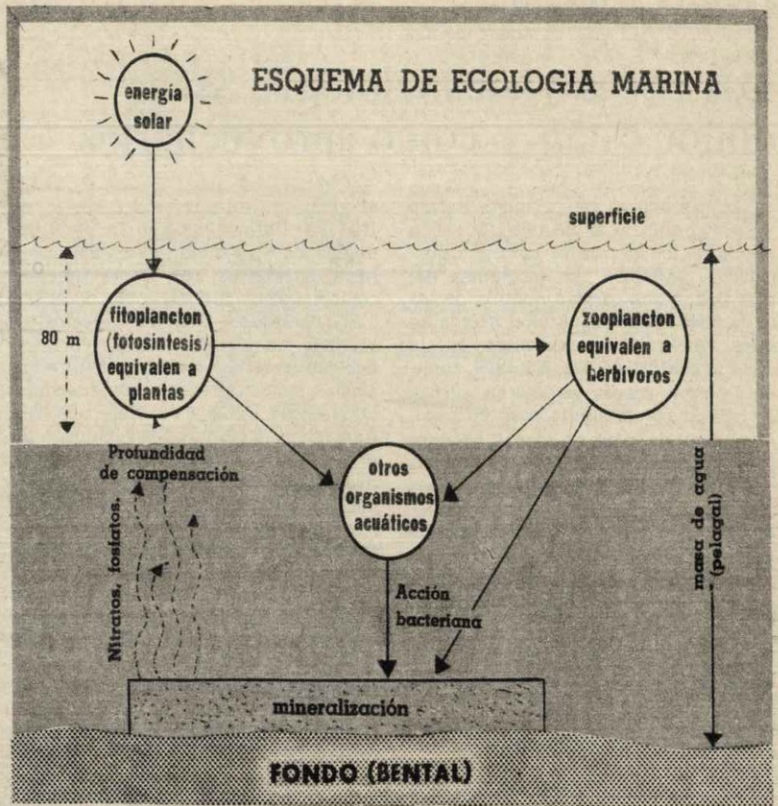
ESQUEMA DE ECOLOGIA MARINA

energía solar

superficie

80 m

fitoplancton (fotosíntesis/ equivalen a plantas

zooplancton equivalen a herbívoros

Profundidad de compensación

otros organismos acuáticos

Nitratos, fosfatos.

Acción bacteriana

masa de agua (pelagal)

mineralización

FONDO (BENTAL)